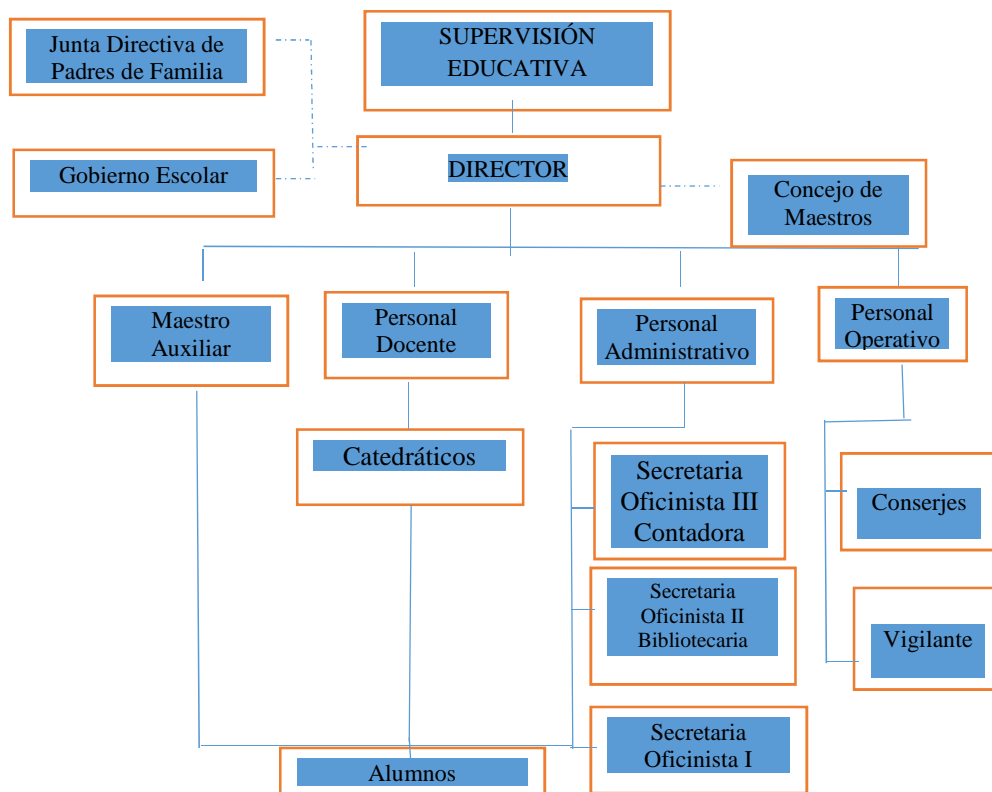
Junta Directiva de Padres de Familia

SUPERVISIÓN EDUCATIVA

Gobierno Escolar

DIRECTOR

Concejo de Maestros

Maestro Auxiliar

Personal Docente

Personal Administrativo

Personal Operativo

Catedráticos

Secretaria Oficinista III Contadora

Conserjes

Secretaria Oficinista II Bibliotecaria

Vigilante

Secretaria Oficinista I

Alumnos